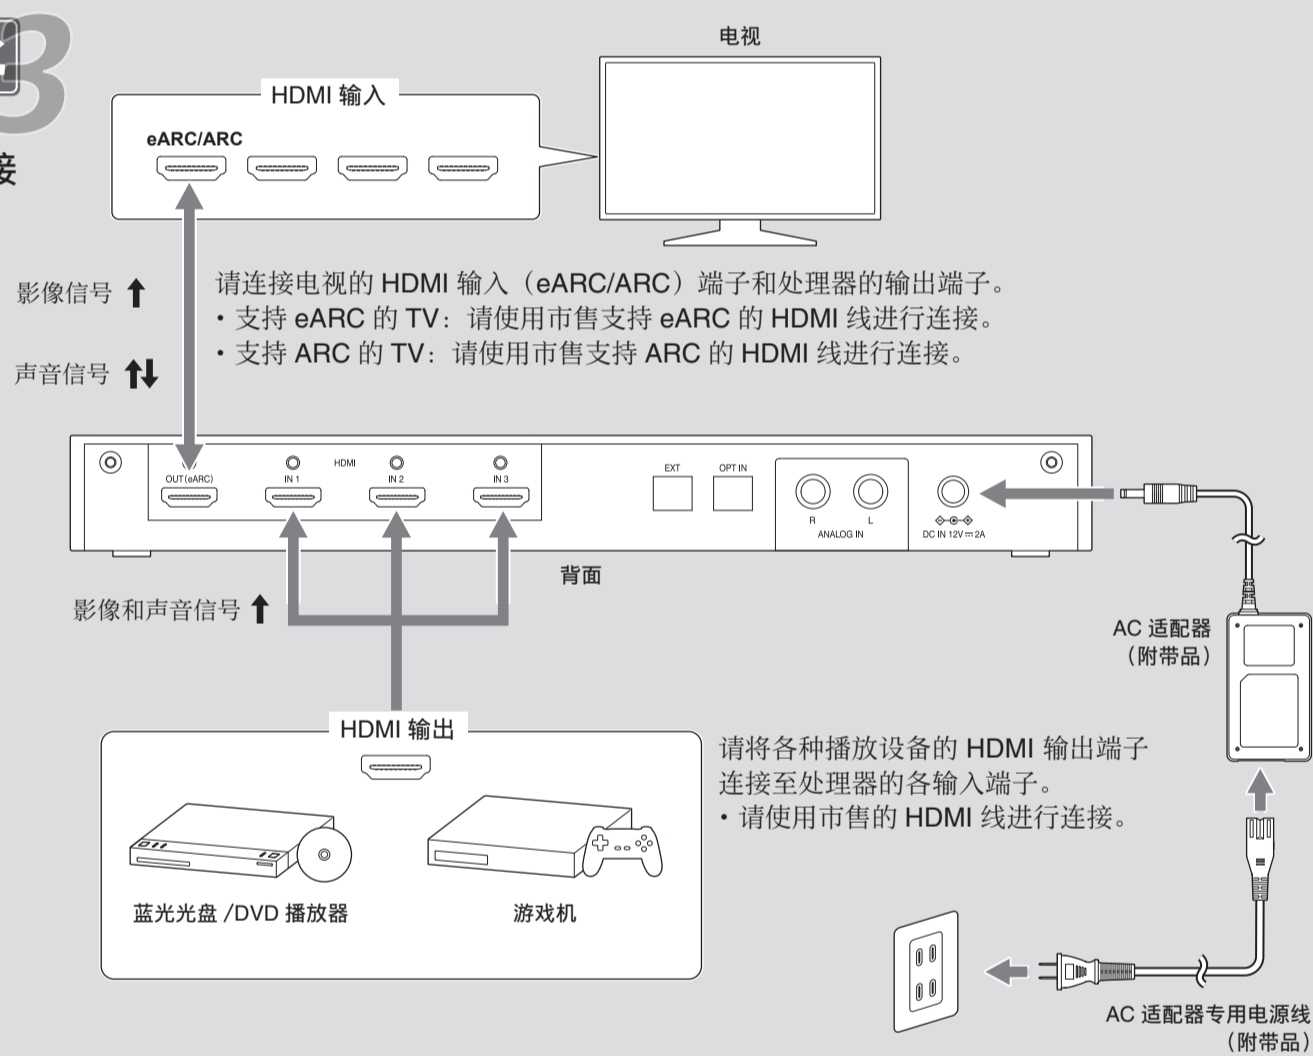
3

接

电视

HDMI 输入

eARC/ARC

影像信号

声音信号

请连接电视的 HDMI 输入（eARC/ARC）端子和处理器的输出端子。
• 支持 eARC 的 TV：请使用市售支持 eARC 的 HDMI 线进行连接。
• 支持 ARC 的 TV：请使用市售支持 ARC 的 HDMI 线进行连接。

OUT (eARC)

HDMI

IN 1

IN 2

IN 3

EXT

OPT IN

R

L

ANALOG IN

DC IN 12V ⎓ 2A

背面

影像和声音信号

AC 适配器
（附带品）

HDMI 输出

请将各种播放设备的 HDMI 输出端子连接至处理器的各输入端子。
• 请使用市售的 HDMI 线进行连接。

蓝光光盘 /DVD 播放器

游戏机

AC 适配器专用电源线
（附带品）